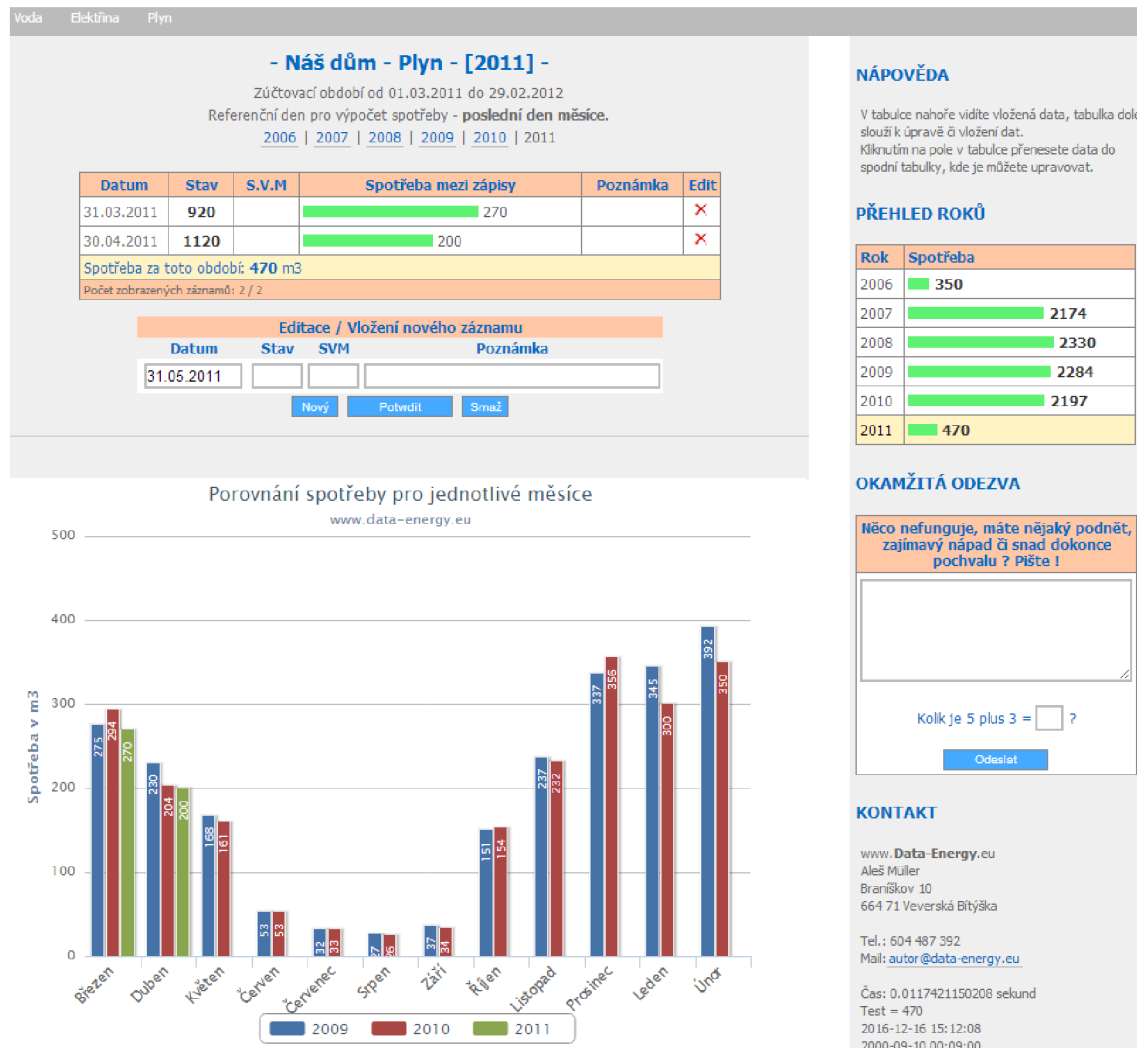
Voda Elektřina Plyn

- Náš dům - Plyn - [2011] -

Zúčtovací období od 01.03.2011 do 29.02.2012
Referenční den pro výpočet spotřeby - poslední den měsíce.
2006 | 2007 | 2008 | 2009 | 2010 | 2011

| Datum | Stav | S.V.M | Spotřeba mezi zápisy | Poznámka | Edit |
|---|---|---|---|---|---|
| 31.03.2011 | 920 | | 270 | | ✕ |
| 30.04.2011 | 1120 | | 200 | | ✕ |

Spotřeba za toto období: 470 m3
Počet zobrazených záznamů: 2 / 2

Editace / Vložení nového záznamu
Datum Stav SVM Poznámka
31.05.2011
Nový Potvrdit Smaž

Porovnání spotřeby pro jednotlivé měsíce
www.data-energy.eu

Spotřeba v m3
500
400
300
200
100
0

275 294 270
230 204 200
168 161
53 53
32 33
27 26
37 34
151 154
237 232
337 356
345 300
392 350

Březen Duben Květen Červen Červenec Srpen Září Říjen Listopad Prosinec Leden Únor

2009 2010 2011

NÁPOVĚDA

V tabulce nahoře vidíte vložená data, tabulka dole slouží k úpravě či vložení dat.
Kliknutím na pole v tabulce přenesete data do spodní tabulky, kde je můžete upravovat.

PŘEHLED ROKŮ

| Rok | Spotřeba |
|---|---|
| 2006 | 350 |
| 2007 | 2174 |
| 2008 | 2330 |
| 2009 | 2284 |
| 2010 | 2197 |
| 2011 | 470 |

OKAMŽITÁ ODEZVA

Něco nefunguje, máte nějaký podnět, zajímavý nápad či snad dokonce pochvalu ? Pište !

Kolik je 5 plus 3 = ?
Odeslat

KONTAKT

www.Data-Energy.eu
Aleš Müller
Braníškov 10
664 71 Veverská Bítýška

Tel.: 604 487 392
Mail: autor@data-energy.eu

Čas: 0.0117421150208 sekund
Test = 470
2016-12-16 15:12:08
2000-09-10 00:09:00